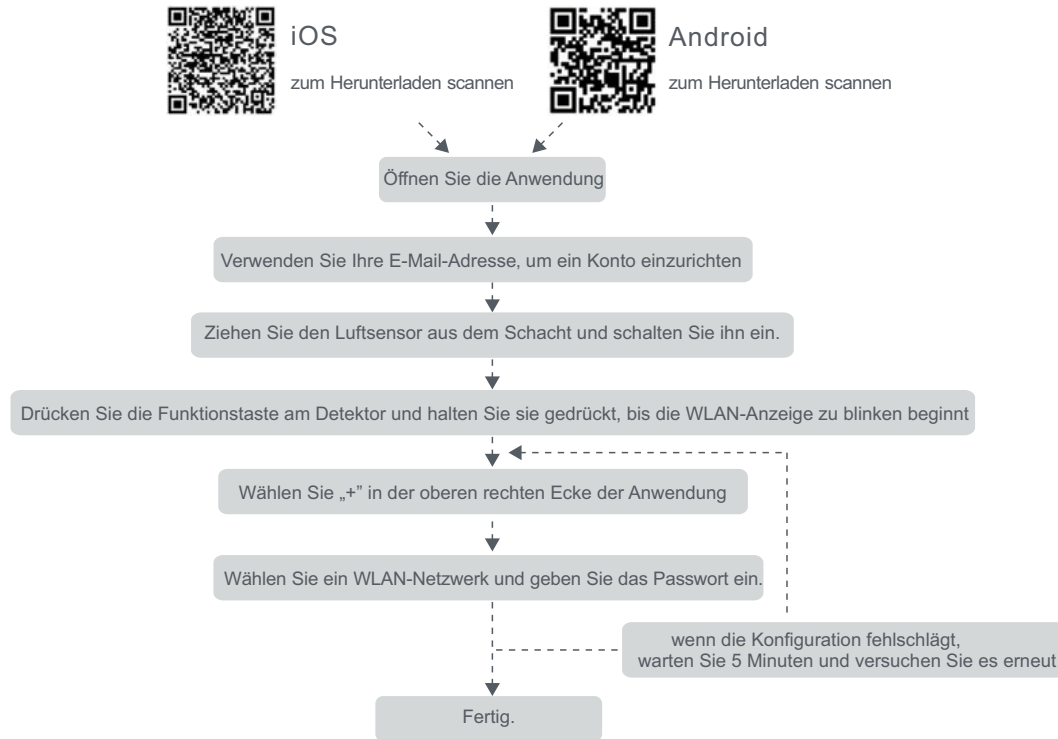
iOS

zum Herunterladen scannen

Android

zum Herunterladen scannen

Öffnen Sie die Anwendung

Verwenden Sie Ihre E-Mail-Adresse, um ein Konto einzurichten

Ziehen Sie den Luftsensor aus dem Schacht und schalten Sie ihn ein.

Drücken Sie die Funktionstaste am Detektor und halten Sie sie gedrückt, bis die WLAN-Anzeige zu blinken beginnt

Wählen Sie „+" in der oberen rechten Ecke der Anwendung

Wählen Sie ein WLAN-Netzwerk und geben Sie das Passwort ein.

wenn die Konfiguration fehlschlägt, warten Sie 5 Minuten und versuchen Sie es erneut

Fertig.